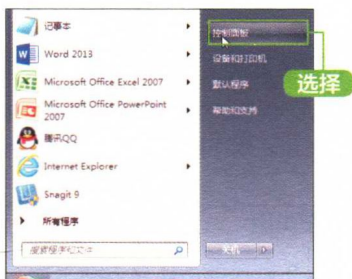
记事本

Word 2013

Microsoft Office Excel 2007

Microsoft Office PowerPoint 2007

腾讯QQ

Internet Explorer

Snagit 9

所有程序

搜索程序和文件

控制面板

设备和打印机

默认程序

帮助和支持

关机

选择